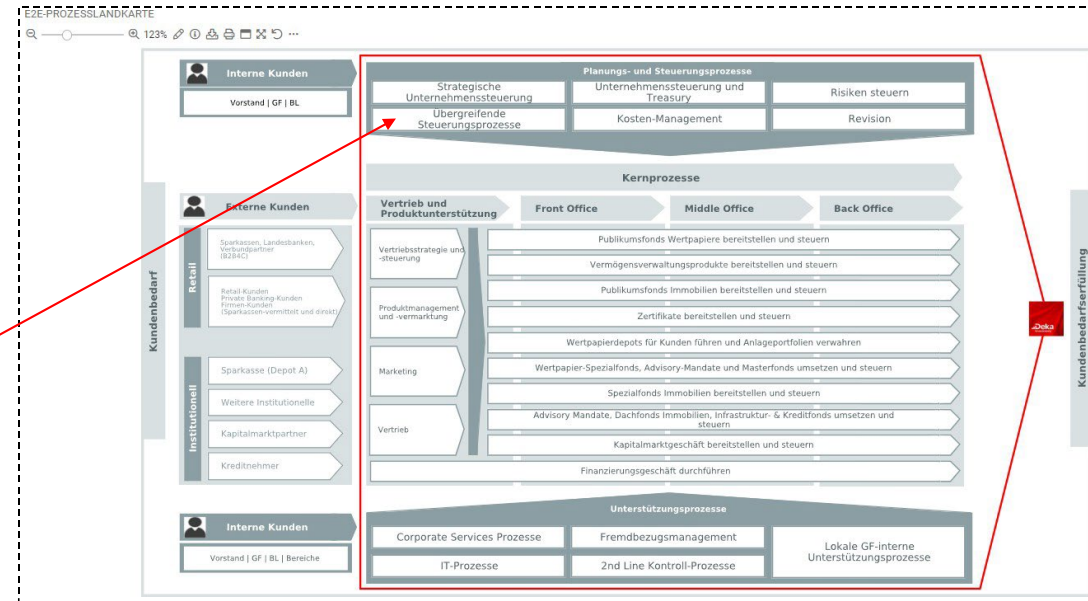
E2E-PROZESSLANDKARTE

123%

Interne Kunden

Vorstand | GF | BL

Planungs- und Steuerungsprozesse

Strategische Unternehmenssteuerung

Unternehmenssteuerung und Treasury

Risiken steuern

Übergreifende Steuerungsprozesse

Kosten-Management

Revision

Kernprozesse

Externe Kunden

Vertrieb und Produktunterstützung

Front Office

Middle Office

Back Office

Kundenbedarf

Retail

Sparkassen, Landesbanken, Verbundpartner (B2B2C)

Retail-Kunden Private Banking-Kunden Firmen-Kunden (Sparkassen-vermittelt und direkt)

Institutionell

Sparkasse (Depot A)

Weitere Institutionelle

Kapitalmarktpartner

Kreditnehmer

Vertriebsstrategie und -steuerung

Produktmanagement und -vermarktung

Marketing

Vertrieb

Publikumsfonds Wertpapiere bereitstellen und steuern

Vermögensverwaltungsprodukte bereitstellen und steuern

Publikumsfonds Immobilien bereitstellen und steuern

Zertifikate bereitstellen und steuern

Wertpapierdepots für Kunden führen und Anlageportfolien verwahren

Wertpapier-Spezialfonds, Advisory-Mandate und Masterfonds umsetzen und steuern

Spezialfonds Immobilien bereitstellen und steuern

Advisory Mandate, Dachfonds Immobilien, Infrastruktur- & Kreditfonds umsetzen und steuern

Kapitalmarktgeschäft bereitstellen und steuern

Finanzierungsgeschäft durchführen

Deka

Kundenbedarfserfüllung

Interne Kunden

Vorstand | GF | BL | Bereiche

Unterstützungsprozesse

Corporate Services Prozesse

Fremdbezugsmanagement

Lokale GF-interne Unterstützungsprozesse

IT-Prozesse

2nd Line Kontroll-Prozesse